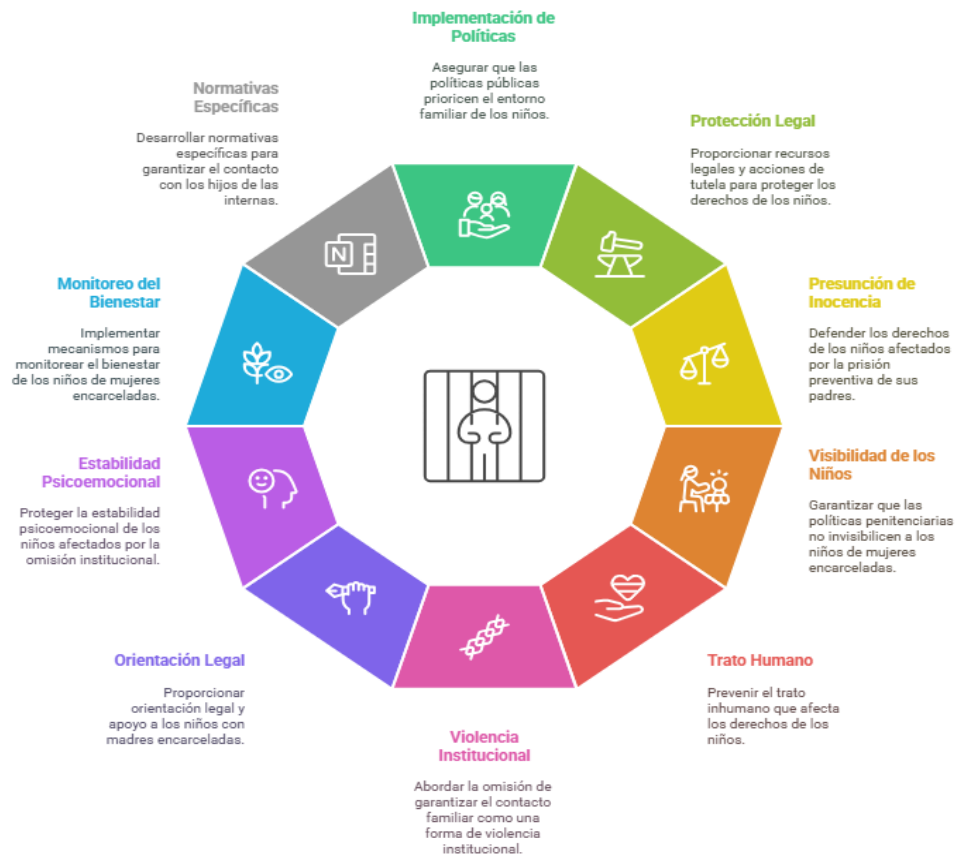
Implementación de Políticas

Asegurar que las políticas públicas prioricen el entorno familiar de los niños.

Protección Legal

Proporcionar recursos legales y acciones de tutela para proteger los derechos de los niños.

Presunción de Inocencia

Defender los derechos de los niños afectados por la prisión preventiva de sus padres.

Visibilidad de los Niños

Garantizar que las políticas penitenciarias no invisibilicen a los niños de mujeres encarceladas.

Trato Humano

Prevenir el trato inhumano que afecta los derechos de los niños.

Violencia Institucional

Abordar la omisión de garantizar el contacto familiar como una forma de violencia institucional.

Orientación Legal

Proporcionar orientación legal y apoyo a los niños con madres encarceladas.

Estabilidad Psicoemocional

Proteger la estabilidad psicoemocional de los niños afectados por la omisión institucional.

Monitoreo del Bienestar

Implementar mecanismos para monitorear el bienestar de los niños de mujeres encarceladas.

Normativas Específicas

Desarrollar normativas específicas para garantizar el contacto con los hijos de las internas.